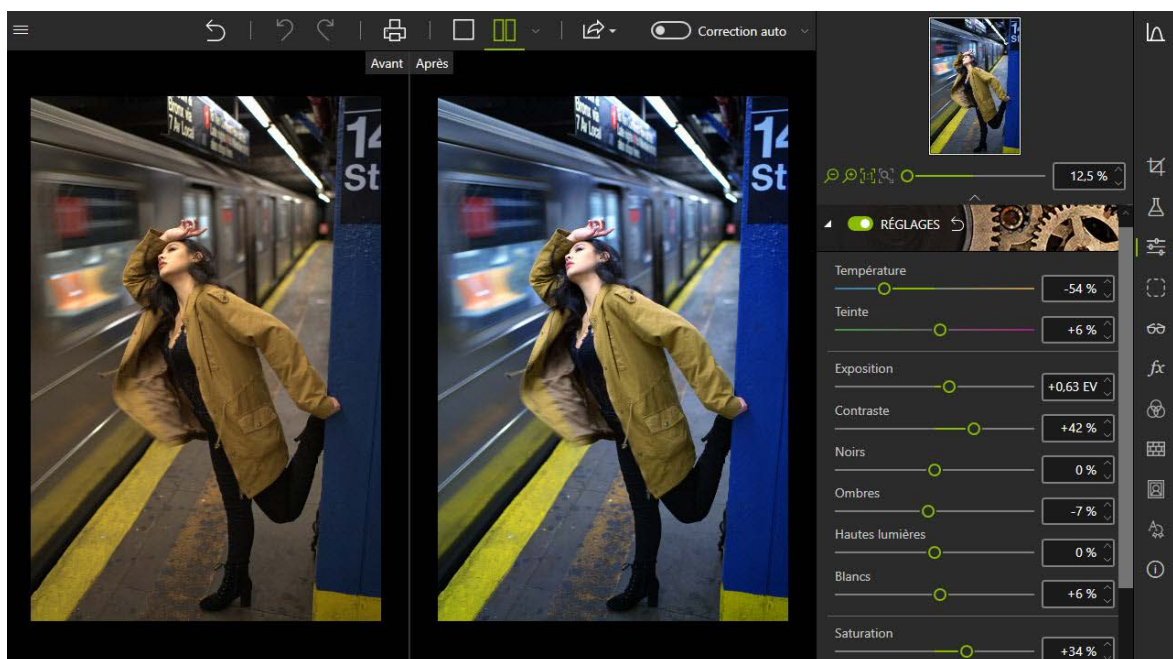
Correction auto

Avant Après

14 St

14 St

12,5 %

RÉGLAGES

Température
-54 %

Teinte
+6 %

Exposition
+0,63 EV

Contraste
+42 %

Noirs
0 %

Ombres
-7 %

Hautes lumières
0 %

Blancs
+6 %

Saturation
+34 %